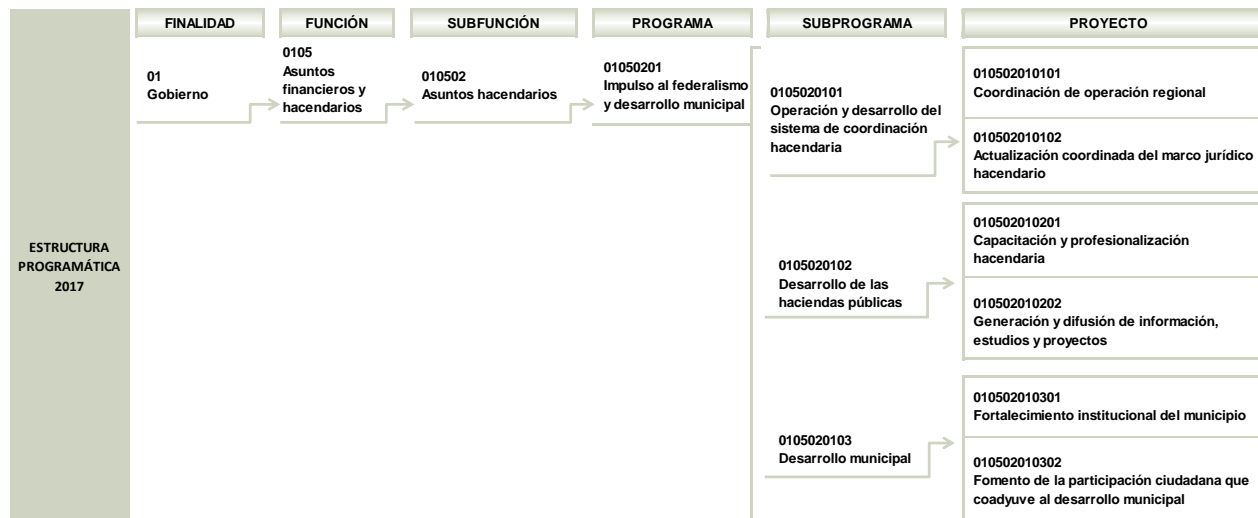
ESTRUCTURA PROGRAMÁTICA 2017

FINALIDAD

01
Gobierno

FUNCIÓN

0105
Asuntos financieros y hacendarios

SUBFUNCIÓN

010502
Asuntos hacendarios

PROGRAMA

01050201
Impulso al federalismo y desarrollo municipal

SUBPROGRAMA

0105020101
Operación y desarrollo del sistema de coordinación hacendaria

0105020102
Desarrollo de las haciendas públicas

0105020103
Desarrollo municipal

PROYECTO

010502010101
Coordinación de operación regional

010502010102
Actualización coordinada del marco jurídico hacendario

010502010201
Capacitación y profesionalización hacendaria

010502010202
Generación y difusión de información, estudios y proyectos

010502010301
Fortalecimiento institucional del municipio

010502010302
Fomento de la participación ciudadana que coadyuve al desarrollo municipal